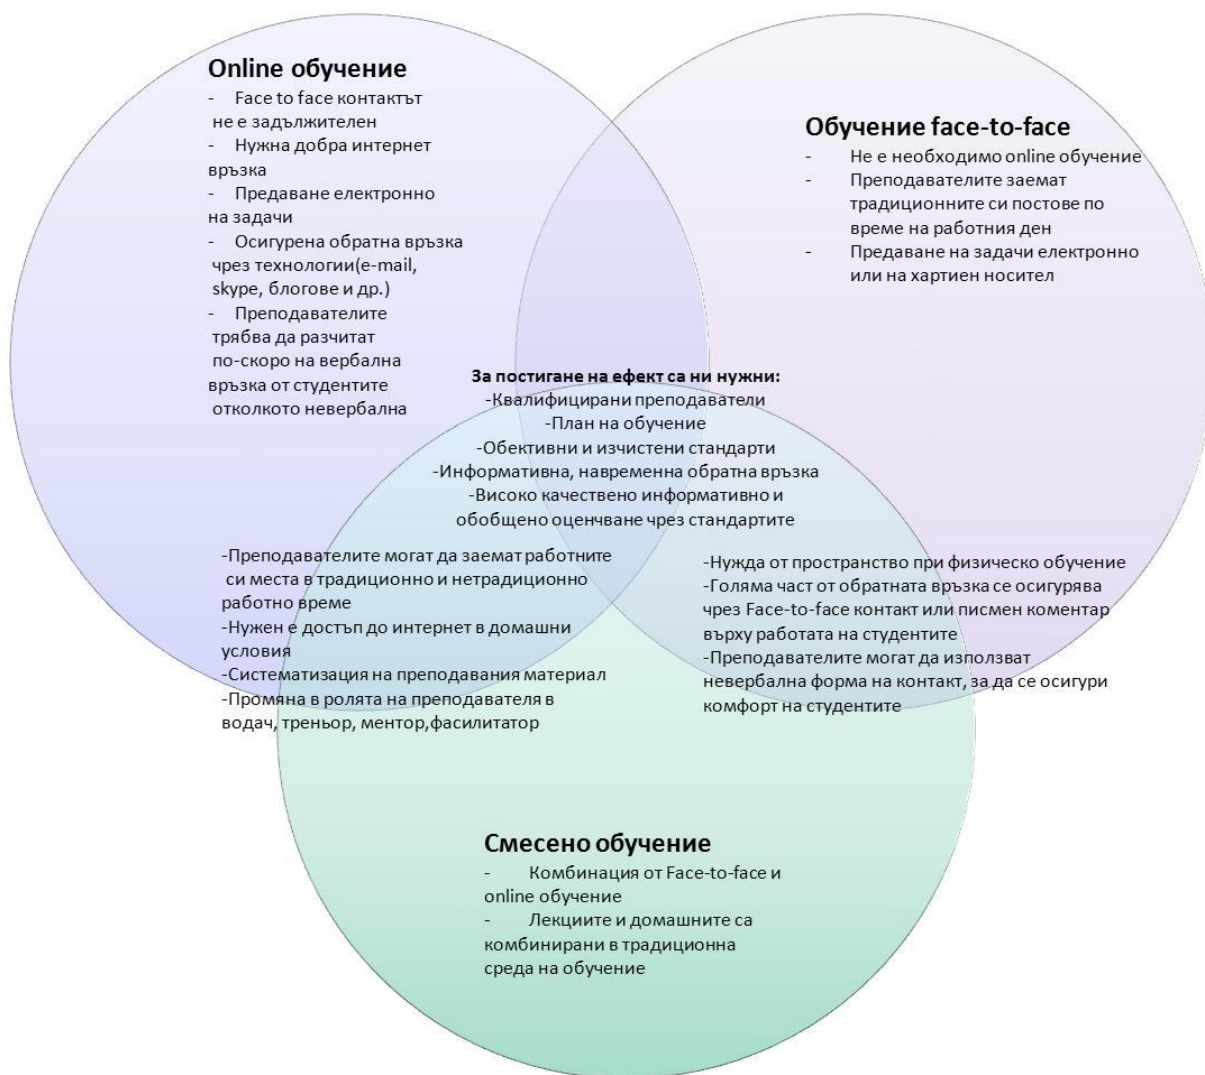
**Online обучение**
- Face to face контактът не е задължителен
- Нужна добра интернет връзка
- Предаване електронно на задачи
- Осигурена обратна връзка чрез технологии(e-mail, skype, блогове и др.)
- Преподавателите трябва да разчитат по-скоро на вербална връзка от студентите отколкото невербална

**Обучение face-to-face**
- Не е необходимо online обучение
- Преподавателите заемат традиционните си постове по време на работния ден
- Предаване на задачи електронно или на хартиен носител

**За постигане на ефект са ни нужни:**
-Квалифицирани преподаватели
-План на обучение
-Обективни и изчистени стандарти
-Информативна, навременна обратна връзка
-Високо качествено информативно и обобщено оценчване чрез стандартите

-Преподавателите могат да заемат работните си места в традиционно и нетрадиционно работно време
-Нужен е достъп до интернет в домашни условия
-Систематизация на преподавания материал
-Промяна в ролята на преподавателя в водач, треньор, ментор,фасилитатор

-Нужда от пространство при физическо обучение
-Голяма част от обратната връзка се осигурява чрез Face-to-face контакт или писмен коментар върху работата на студентите
-Преподавателите могат да използват невербална форма на контакт, за да се осигури комфорт на студентите

**Смесено обучение**
- Комбинация от Face-to-face и online обучение
- Лекциите и домашните са комбинирани в традиционна среда на обучение